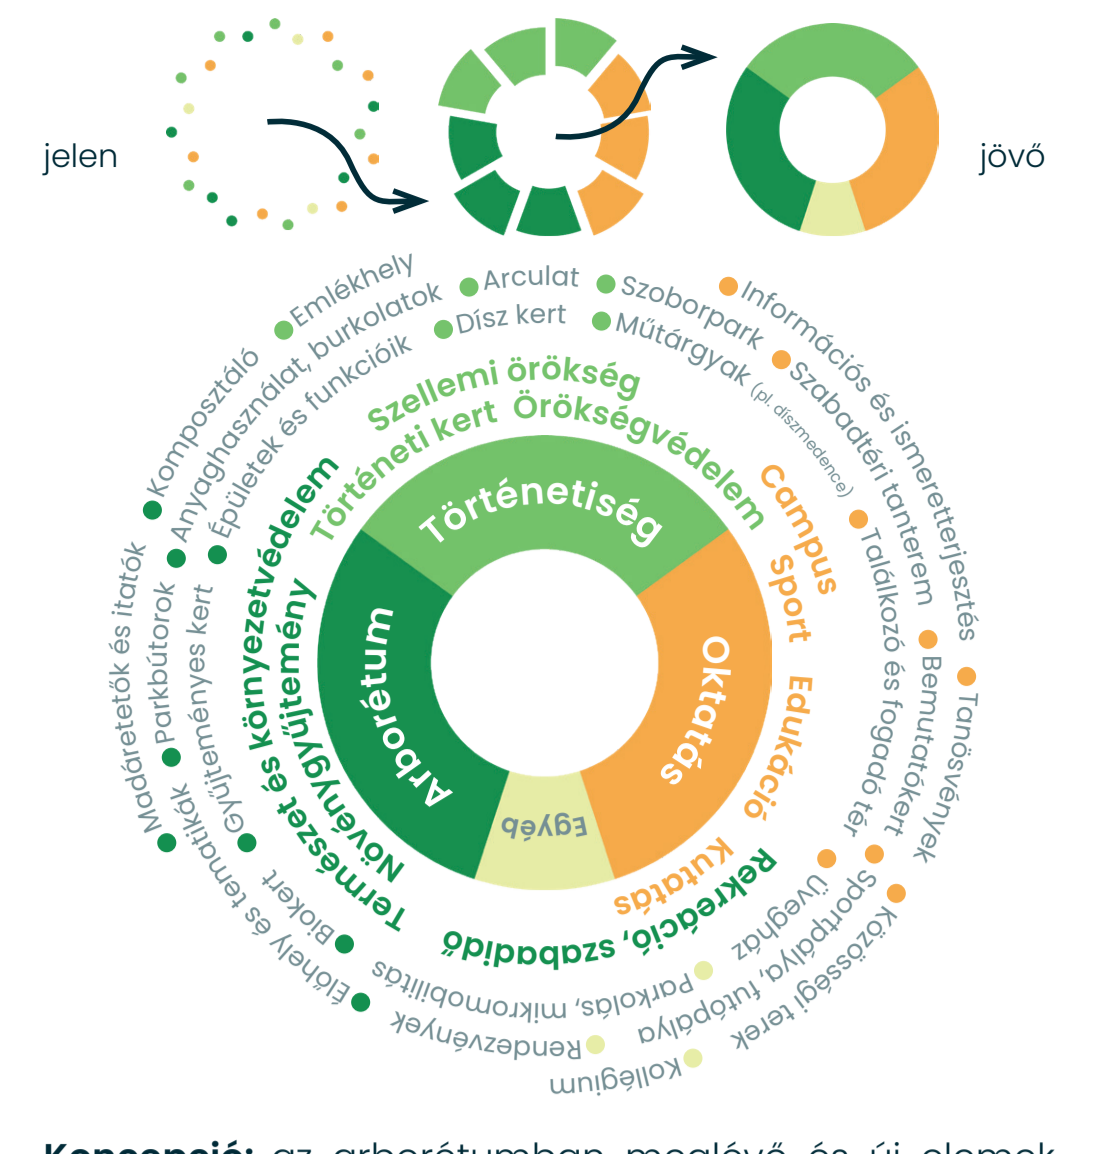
jelen

jövő

Történetiség

Oktatás

Egyéb

Arborétum

Szellemi örökség

Történeti kert

Örökségvédelem

Campus

Sport

Edukáció

Kutatás

Rekreáció, szabadidő

Természet és környezetvédelem

Növénygyűjtemény

Emlékhely

Arculat

Szoborpark

Információs és ismeretterjesztés

Anyaghasználat, burkolatok

Dísz kert

Műtárgyak (pl. díszmedence)

Szabadtéri tanterem

Komposztáló

Épületek és funkcióik

Találkozó és fogadó tér

Bemutatókert

Tanösvények

Madáretetők és itatók

Parkbútorok

Gyűjteményes kert

Tematikák

Biokert

Élőhely és tematikák

Üvegház

Sportpálya, futópálya

Közösségi terek

Parkolás, mikromobilitás

Rendezvények

Kollégium

Koncepció: az arborétumban meglévő és új elemek